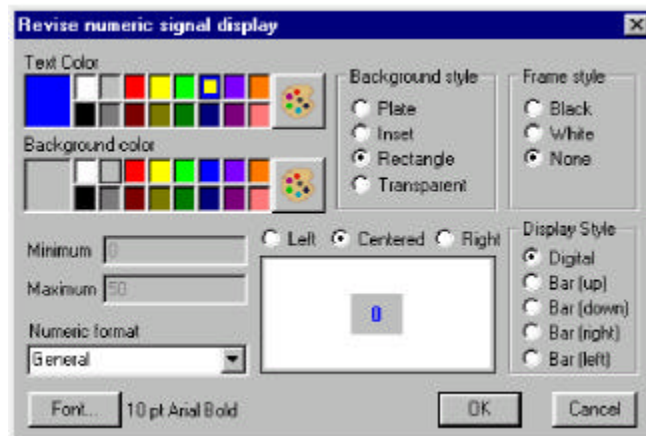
Revise numeric signal display

Text Color

Background color

Background style
Plate
Inset
Rectangle
Transparent

Frame style
Black
White
None

Minimum 0

Maximum 50

Left Centered Right

0

Display Style
Digital
Bar (up)
Bar (down)
Bar (right)
Bar (left)

Numeric format
General

Font... 10 pt Arial Bold

OK

Cancel